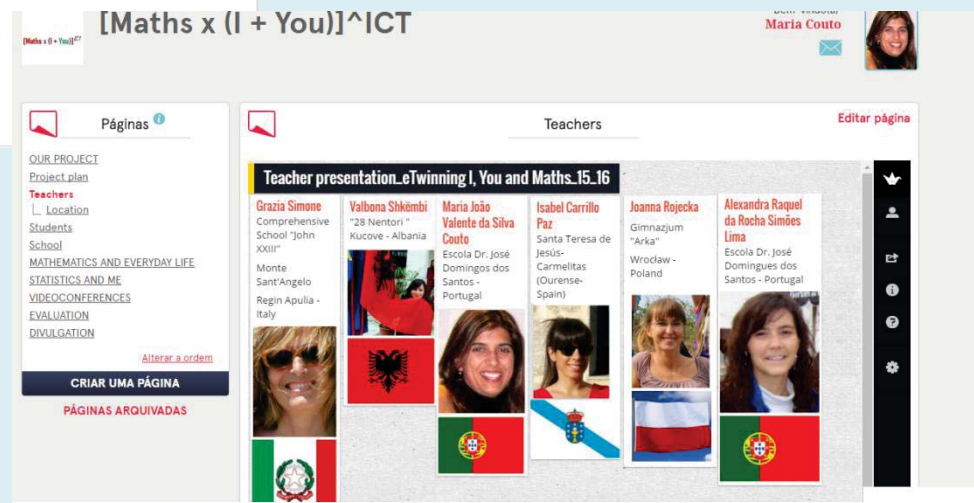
[Maths x (I + You)]^ICT

[Maths x (I + You)]^ICT

Bem-vindo(a)
Maria Couto

Páginas

OUR PROJECT
Project plan
Teachers
Location
Students
School
MATHEMATICS AND EVERYDAY LIFE
STATISTICS AND ME
VIDEOCONFERENCES
EVALUATION
DIVULGATION

Alterar a ordem

CRIAR UMA PÁGINA

PÁGINAS ARQUIVADAS

Teachers

Editar página

Teacher presentation_eTwinning I, You and Maths_15_16

Grazia Simone
Comprehensive School "John XXIII"
Monte Sant'Angelo
Regin Apulia - Italy

Valbona Shkëmbi
"28 Nentori" Kucove - Albania

Maria João Valente da Silva Couto
Escola Dr. José Domingos dos Santos - Portugal

Isabel Carrillo Paz
Santa Teresa de Jesús-Carmelitas (Ourense-Spain)

Joanna Rojecka
Gimnazjum "Arka"
Wrocław - Poland

Alexandra Raquel da Rocha Simões Lima
Escola Dr. José Domingues dos Santos - Portugal